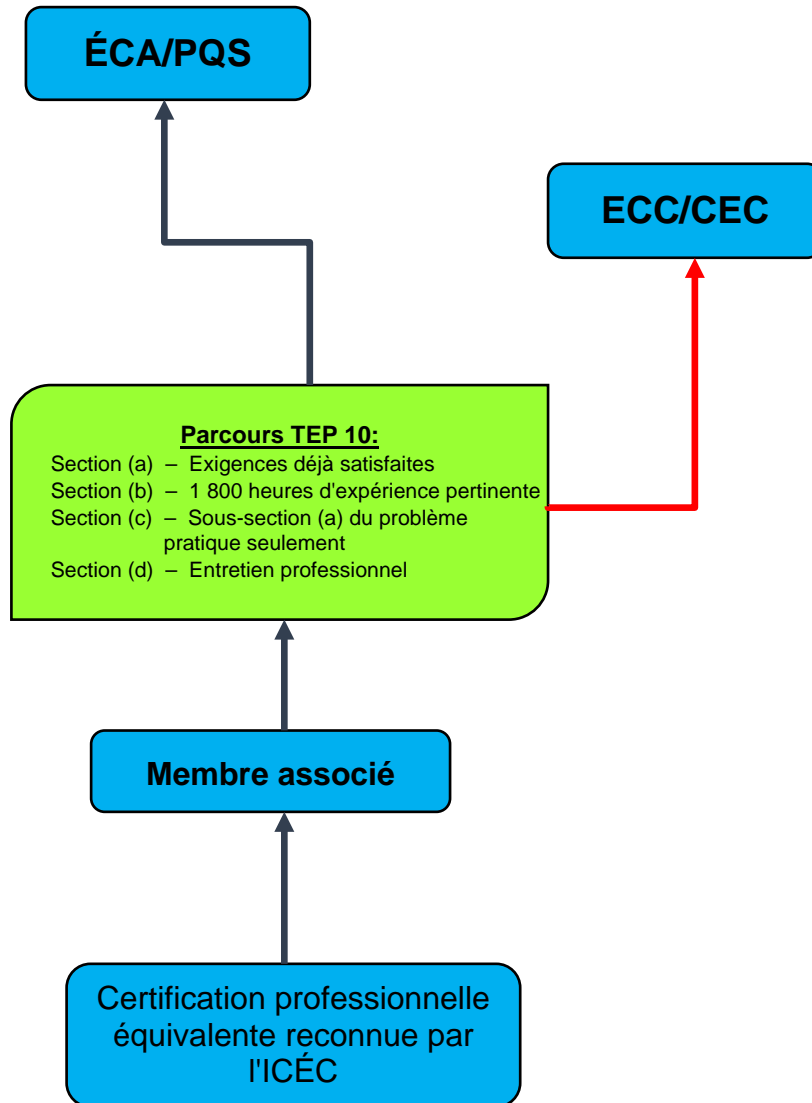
ÉCA/PQS

ECC/CEC

Parcours TEP 10:
Section (a) – Exigences déjà satisfaites
Section (b) – 1 800 heures d'expérience pertinente
Section (c) – Sous-section (a) du problème pratique seulement
Section (d) – Entretien professionnel

Membre associé

Certification professionnelle équivalente reconnue par l'ICÉC